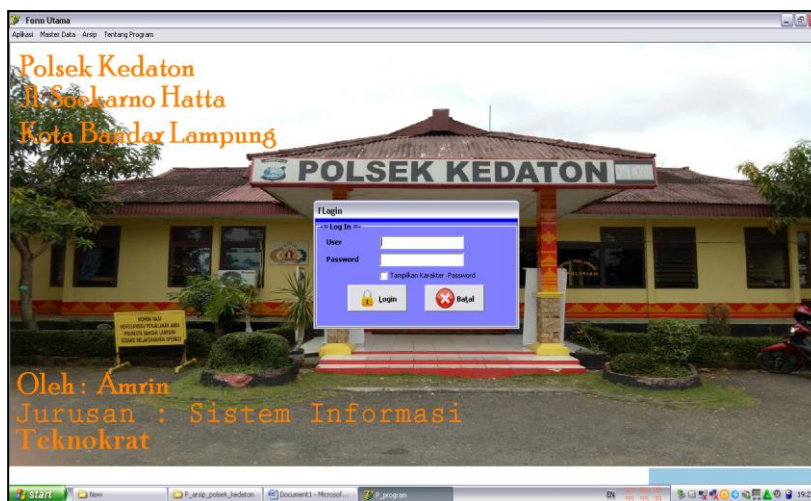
Form Utama
Aplikasi Master Data Arsip Tentang Program

Polsek Kedaton
Jl. Soekarno Hatta
Kota Bandar Lampung

POLSEK KEDATON

FLogin
Log In
User
Password
Tampilkan Karakter Password
Login
Batal

Oleh: Amrin
Jurusan : Sistem Informasi
Teknokrat

start New P_arsip_polsek_kedaton Document1 - Microsof... P_program EN